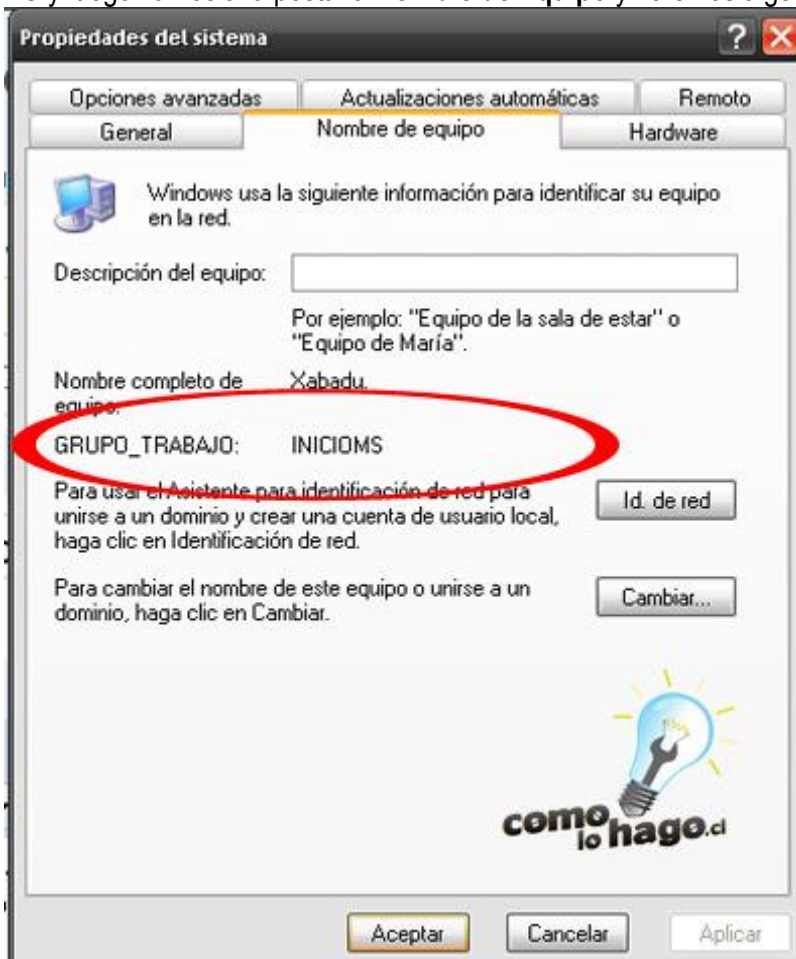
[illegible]

Propiedades del sistema

Opciones avanzadas | Actualizaciones automáticas | Remoto
General | Nombre de equipo | Hardware

Windows usa la siguiente información para identificar su equipo en la red.

Descripción del equipo:

Por ejemplo: "Equipo de la sala de estar" o "Equipo de María".

Nombre completo de equipo: Xabadu.

GRUPO_TRABAJO: INICIOMS

Para usar el Asistente para identificación de red para unirse a un dominio y crear una cuenta de usuario local, haga clic en Identificación de red.

Id. de red

Para cambiar el nombre de este equipo o unirse a un dominio, haga clic en Cambiar.

Cambiar...

como lo hago.cl

Aceptar Cancelar Aplicar